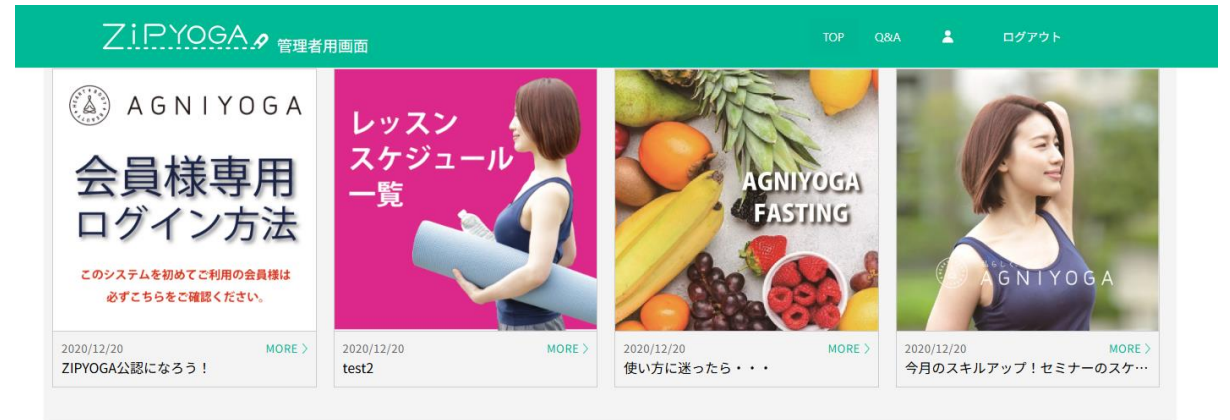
ZiPYOGA 管理者用画面

TOP Q&A ログアウト

AGNIYOGA

会員様専用ログイン方法

このシステムを初めてご利用の会員様は必ずこちらをご確認ください。

2020/12/20 MORE >
ZIPYOGA公認になろう！

レッスンスケジュール一覧

2020/12/20 MORE >
test2

AGNIYOGA FASTING

2020/12/20 MORE >
使い方に迷ったら・・・

AGNIYOGA

2020/12/20 MORE >
今月のスキルアップ！セミナーのスケ…